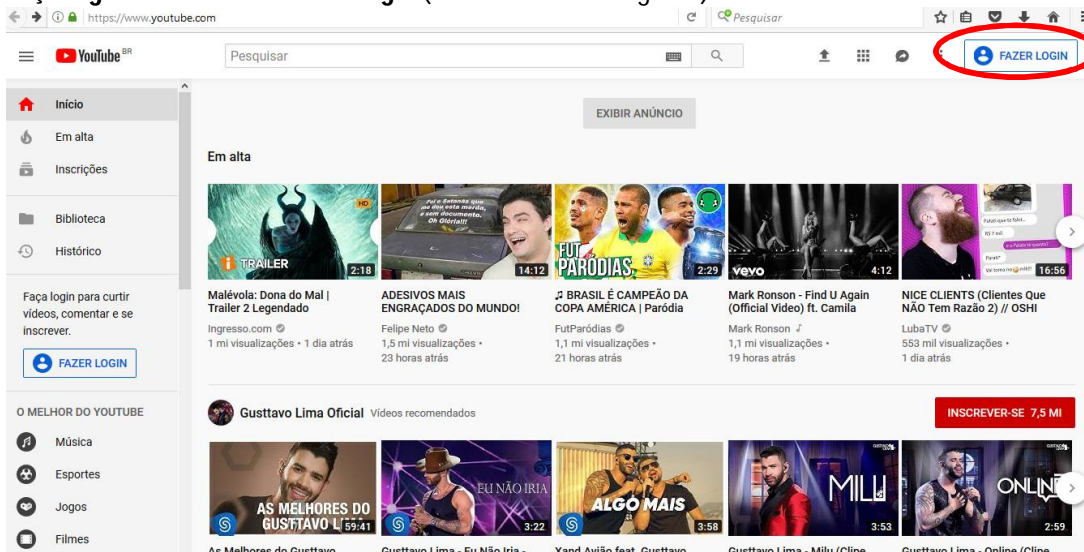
https://www.youtube.com

Pesquisar

YouTube BR

Pesquisar

FAZER LOGIN

Início
Em alta
Inscrições
Biblioteca
Histórico

Faça login para curtir vídeos, comentar e se inscrever.

FAZER LOGIN

O MELHOR DO YOUTUBE
Música
Esportes
Jogos
Filmes

EXIBIR ANÚNCIO

Em alta

TRAILER 2:18
Malévola: Dona do Mal | Trailer 2 Legendado
Ingresso.com
1 mi visualizações • 1 dia atrás

14:12
ADESIVOS MAIS ENGRAÇADOS DO MUNDO!
Felipe Neto
1,5 mi visualizações • 23 horas atrás

FUT PARÓDIAS 2:29
♫ BRASIL É CAMPEÃO DA COPA AMÉRICA | Paródia
FutParódias
1,1 mi visualizações • 21 horas atrás

vevo 4:12
Mark Ronson - Find U Again (Official Video) ft. Camila
Mark Ronson
1,1 mi visualizações • 19 horas atrás

16:56
NICE CLIENTS (Clientes Que NÃO Tem Razão 2) // OSHI
LubaTV
553 mil visualizações • 1 dia atrás

Gusttavo Lima Oficial Vídeos recomendados

INSCREVER-SE 7,5 MI

AS MELHORES DO GUSTTAVO L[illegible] 59:41
EU NÃO IRIA 3:22
ALGO MAIS 3:58
MILU 3:53
ONLINE 2:59

As Melhores do Gusttavo
Gusttavo Lima - Eu Não Iria -
Xand Avião feat. Gusttavo
Gusttavo Lima - Milu (Clipe
Gusttavo Lima - Online (Clipe